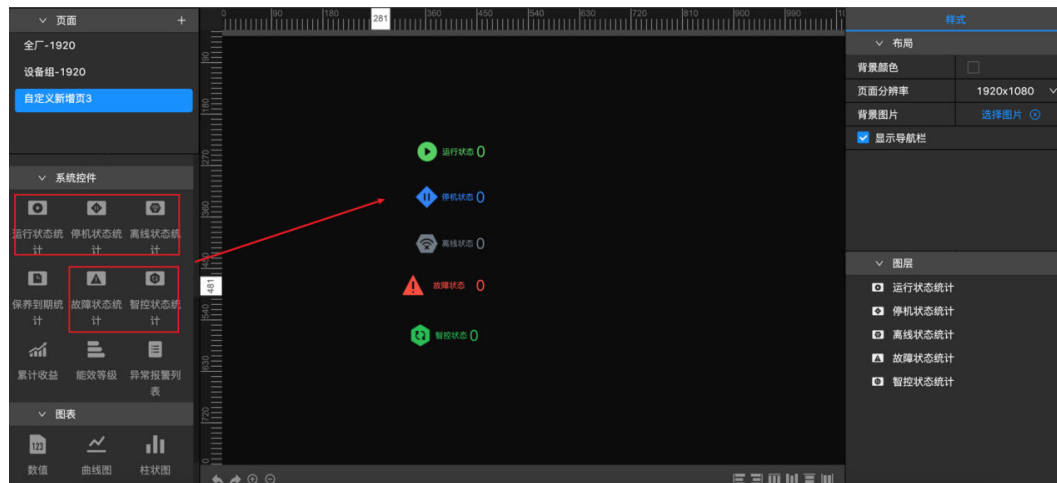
页面 +
全厂-1920
设备组-1920
自定义新增页3

系统控件
运行状态统计
停机状态统计
离线状态统计
保养到期统计
故障状态统计
智控状态统计
累计收益
能效等级
异常报警列表

图表
数值
曲线图
柱状图

90 180 281 360 450 540 630 720 810 900 990

90
180
270
360
450
481
540
630
720

运行状态 0
停机状态 0
离线状态 0
故障状态 0
智控状态 0

样式
布局
背景颜色
页面分辨率 1920x1080
背景图片 选择图片
显示导航栏

图层
运行状态统计
停机状态统计
离线状态统计
故障状态统计
智控状态统计